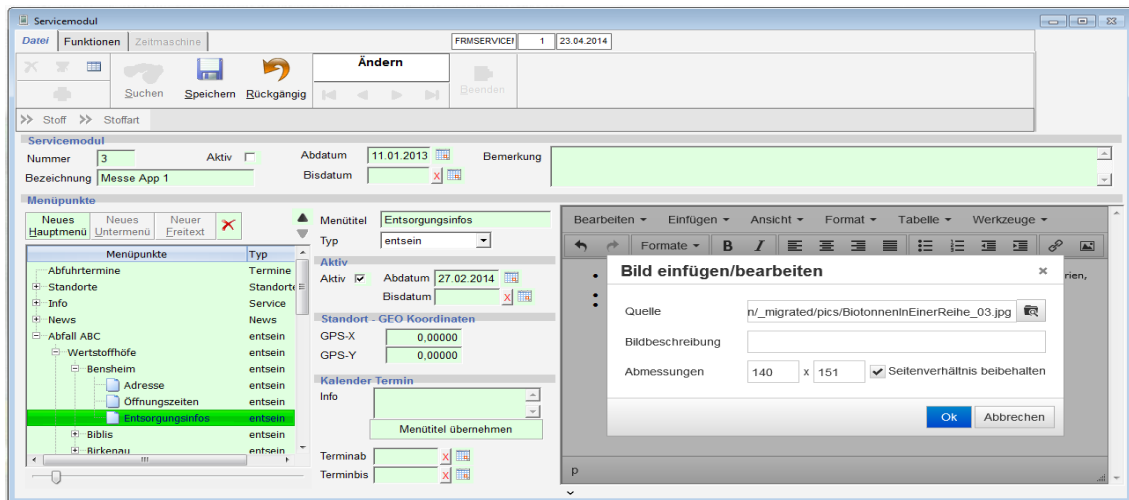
Servicemodul

Datei | Funktionen | Zeitmaschine

FRMSERVICE | 1 | 23.04.2014

Suchen | Speichern | Rückgängig | Ändern | Beenden

>> Stoff >> Stoffart

Servicemodul

Nummer 3
Aktiv
Bezeichnung Messe App 1
Abdatum 11.01.2013
Bisdatum
Bemerkung

Menüpunkte

Neues Hauptmenü | Neues Untermenü | Neuer Freitext

| Menüpunkte | Typ |
|---|---|
| Abfuhrtermine | Termine |
| Standorte | Standorte |
| Info | Service |
| News | News |
| Abfall ABC | entsein |
| Wertstoffhöfe | entsein |
| Bensheim | entsein |
| Adresse | entsein |
| Öffnungszeiten | entsein |
| Entsorgungsinfos | entsein |
| Biblis | entsein |
| Birkenau | entsein |

Menütitel Entsorgungsinfos
Typ entsein

Aktiv
Aktiv ✓ Abdatum 27.02.2014
Bisdatum

Standort - GEO Koordinaten
GPS-X 0,00000
GPS-Y 0,00000

Kalender Termin
Info
Menütitel übernehmen
Terminab
Terminbis

Bearbeiten ▾ Einfügen ▾ Ansicht ▾ Format ▾ Tabelle ▾ Werkzeuge ▾

Formate ▾ B I

rien,

Bild einfügen/bearbeiten ×

Quelle n/_migrated/pics/BiotonnenInEinerReihe_03.jpg
Bildbeschreibung
Abmessungen 140 x 151 ✓ Seitenverhältnis beibehalten

Ok | Abbrechen

p